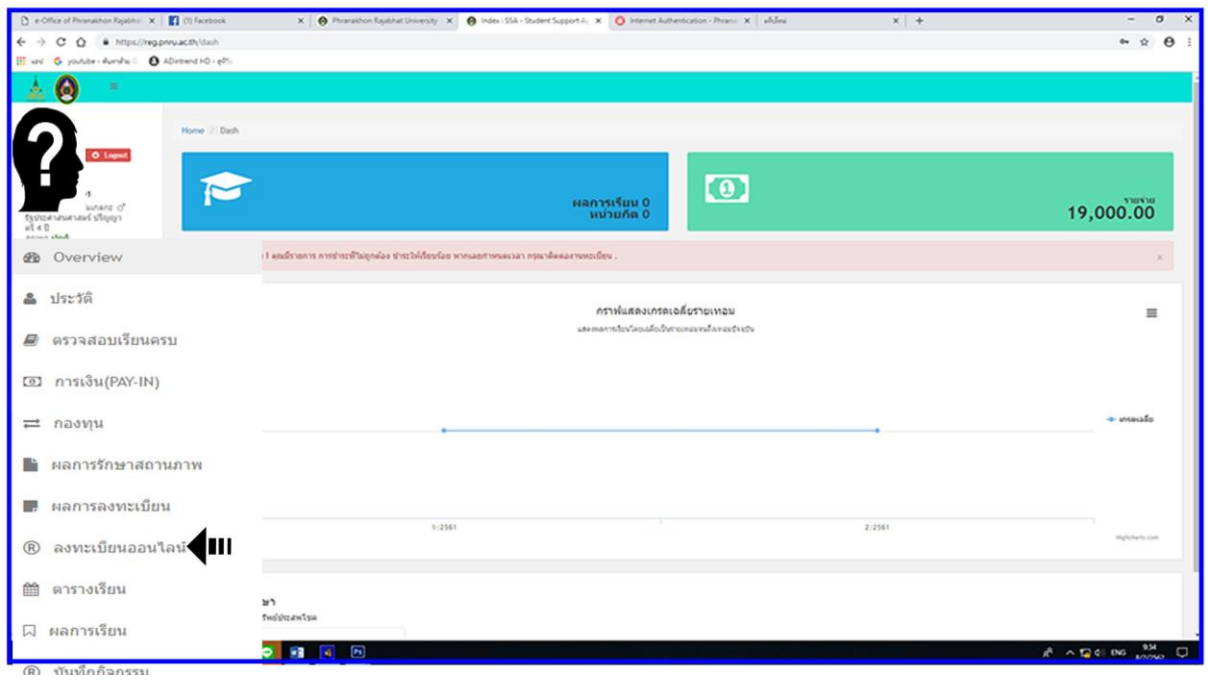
e-Office of Phranakhon Rajabhat | (1) Facebook | Phranakhon Rajabhat University | Index - SSA - Student Support | Internet Authentication - Phrana | แท็บใหม่

https://reg.pnru.ac.th/dash

แอป | youtube - ค้นหาด้วย | ADintrend HD - ดูฟรี

Home / Dash

Logout

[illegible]
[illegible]
รัฐประศาสนศาสตร์ ปริญญาตรี 4 ปี
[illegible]

ผลการเรียน 0
หน่วยกิต 0

รายจ่าย
19,000.00

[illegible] คณะมีรายการ การชำระที่ไม่ถูกต้อง ชำระให้เรียบร้อย หากเลยกำหนดเวลา กรุณาติดต่องานทะเบียน .

กราฟแสดงเกรดเฉลี่ยรายเทอม
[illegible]

เกรดเฉลี่ย

1/2561
2/2561

Highcharts.com

Overview
ประวัติ
ตรวจสอบเรียนครบ
การเงิน(PAY-IN)
กองทุน
ผลการรักษาสถานภาพ
ผลการลงทะเบียน
ลงทะเบียนออนไลน์
ตารางเรียน
ผลการเรียน
บันทึกกิจกรรม

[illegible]
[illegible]

ENG 9:34